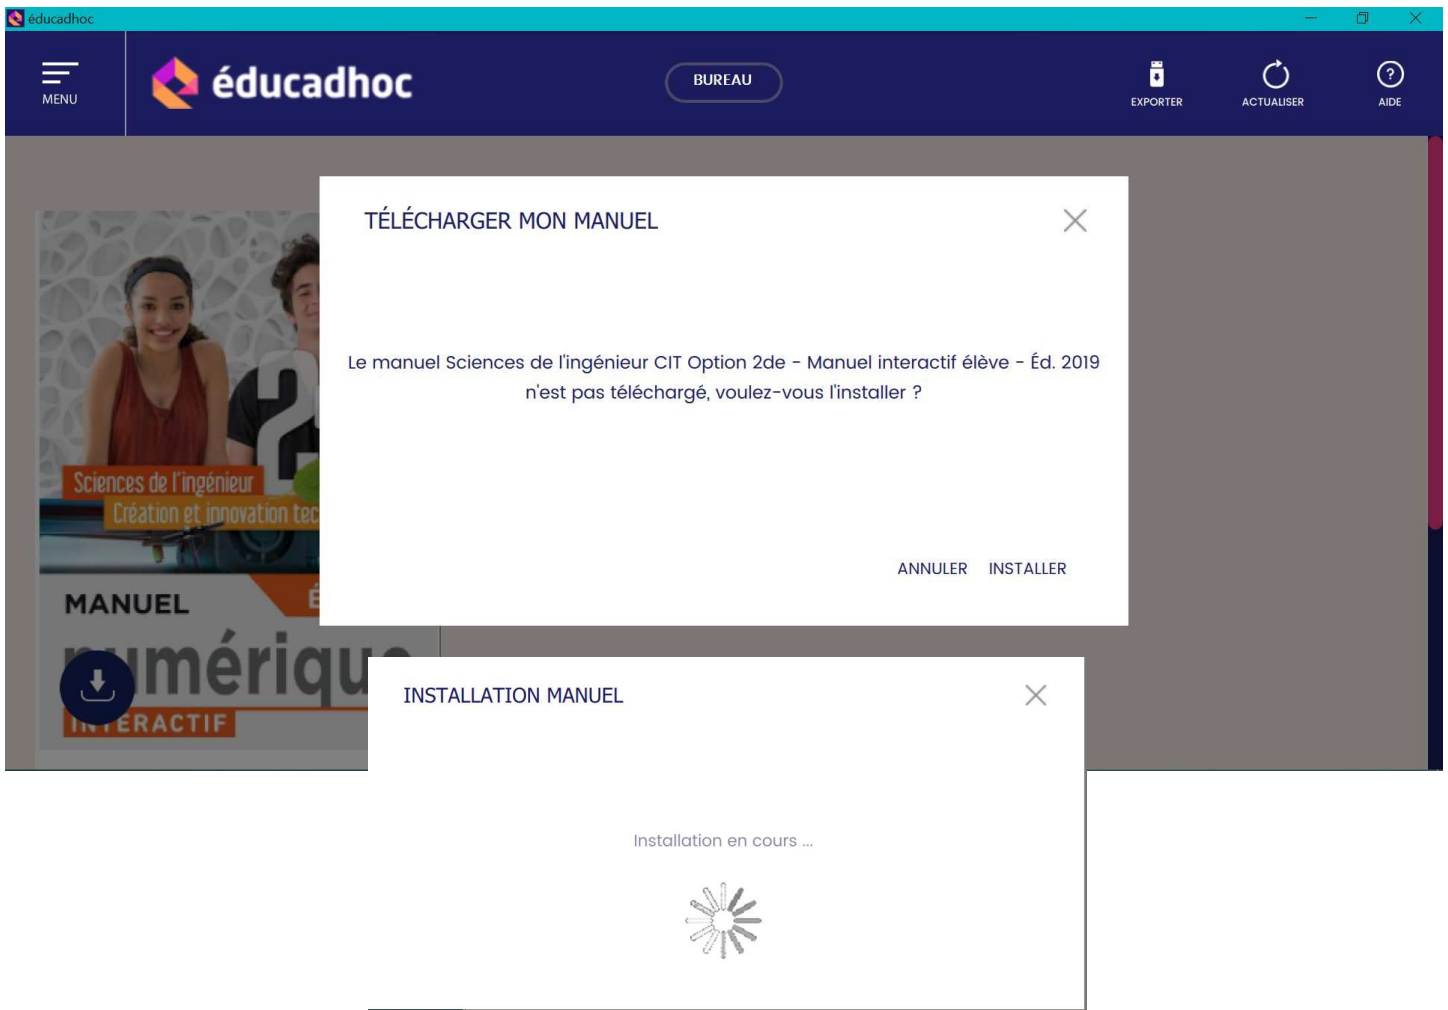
éducadhoc

MENU

éducadhoc

BUREAU

EXPORTER

ACTUALISER

AIDE

Sciences de l'ingénieur
Création et innovation tec

MANUEL
numérique
INTERACTIF

TÉLÉCHARGER MON MANUEL

Le manuel Sciences de l'ingénieur CIT Option 2de - Manuel interactif élève - Éd. 2019 n'est pas téléchargé, voulez-vous l'installer ?

ANNULER INSTALLER

INSTALLATION MANUEL

Installation en cours ...